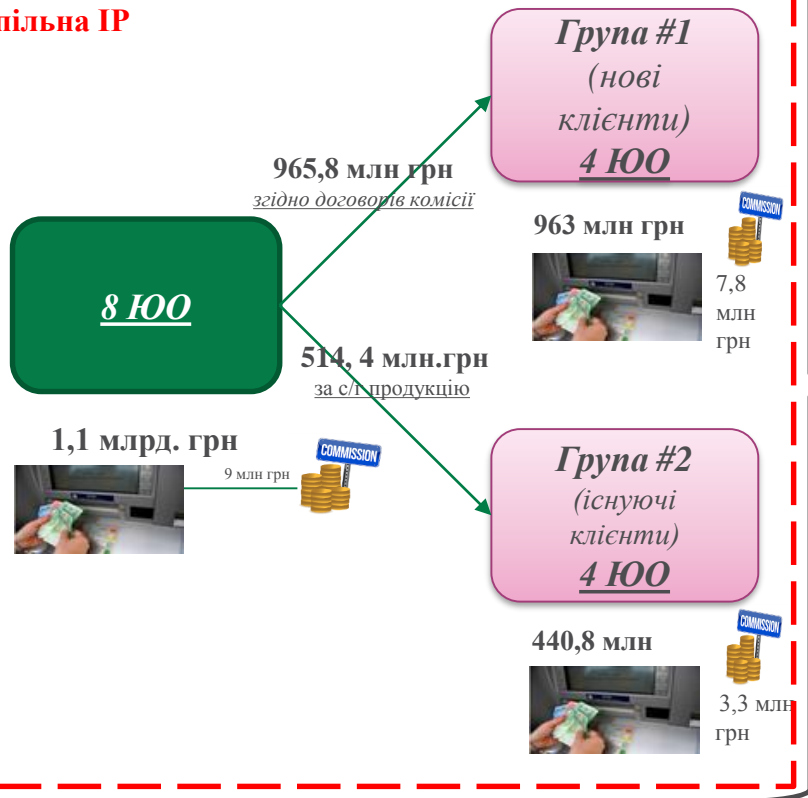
пільна ІР

Група #1
(нові клієнти)
4 ЮО

965,8 млн грн
згідно договорів комісії

963 млн грн

COMMISSION

7,8 млн грн

8 ЮО

514, 4 млн.грн
за с/г продукцію

1,1 млрд. грн

9 млн грн

COMMISSION

Група #2
(існуючі клієнти)
4 ЮО

440,8 млн

COMMISSION

3,3 млн грн